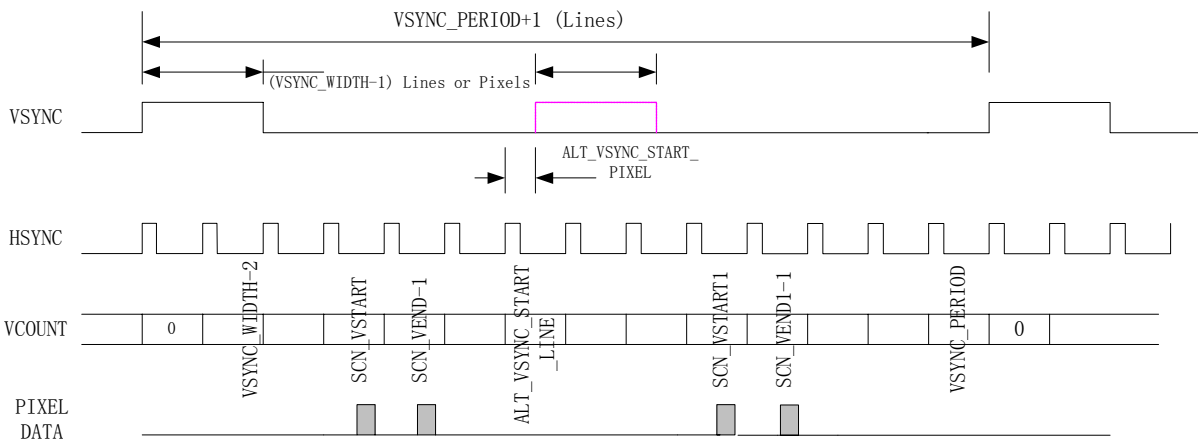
VSYNC_PERIOD+1 (Lines)

(VSYNC_WIDTH-1) Lines or Pixels

VSYNC

ALT_VSYNC_START_ PIXEL

HSYNC

VCOUNT

0

VSYNC_WIDTH-2

SCN_VSTART

SCN_VEND-1

ALT_VSYNC_START_LINE

SCN_VSTART1

SCN_VEND1-1

VSYNC_PERIOD

0

PIXEL DATA